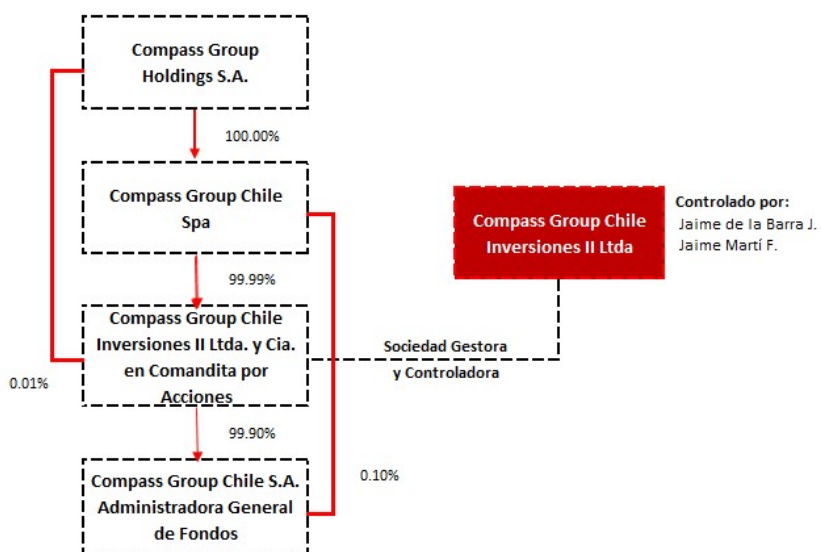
Compass Group Holdings S.A.

100.00%

Compass Group Chile Spa

Compass Group Chile Inversiones II Ltda

Controlado por:
Jaime de la Barra J.
Jaime Martí F.

99.99%

Compass Group Chile Inversiones II Ltda. y Cia. en Comandita por Acciones

Sociedad Gestora y Controladora

0.01%

99.90%

Compass Group Chile S.A. Administradora General de Fondos

0.10%